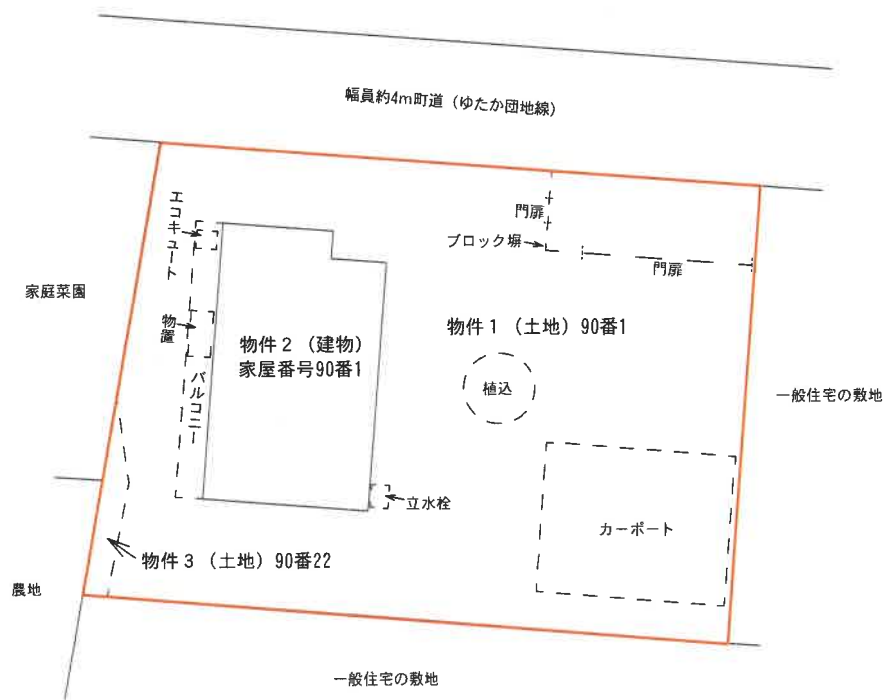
幅員約4m町道（ゆたか団地線）

門扉

ブロック塀

門扉

エコキュート

家庭菜園

物置

物件２（建物）
家屋番号90番1

物件１（土地）90番1

バルコニー

植込

一般住宅の敷地

立水栓

カーポート

物件３（土地）90番22

農地

一般住宅の敷地